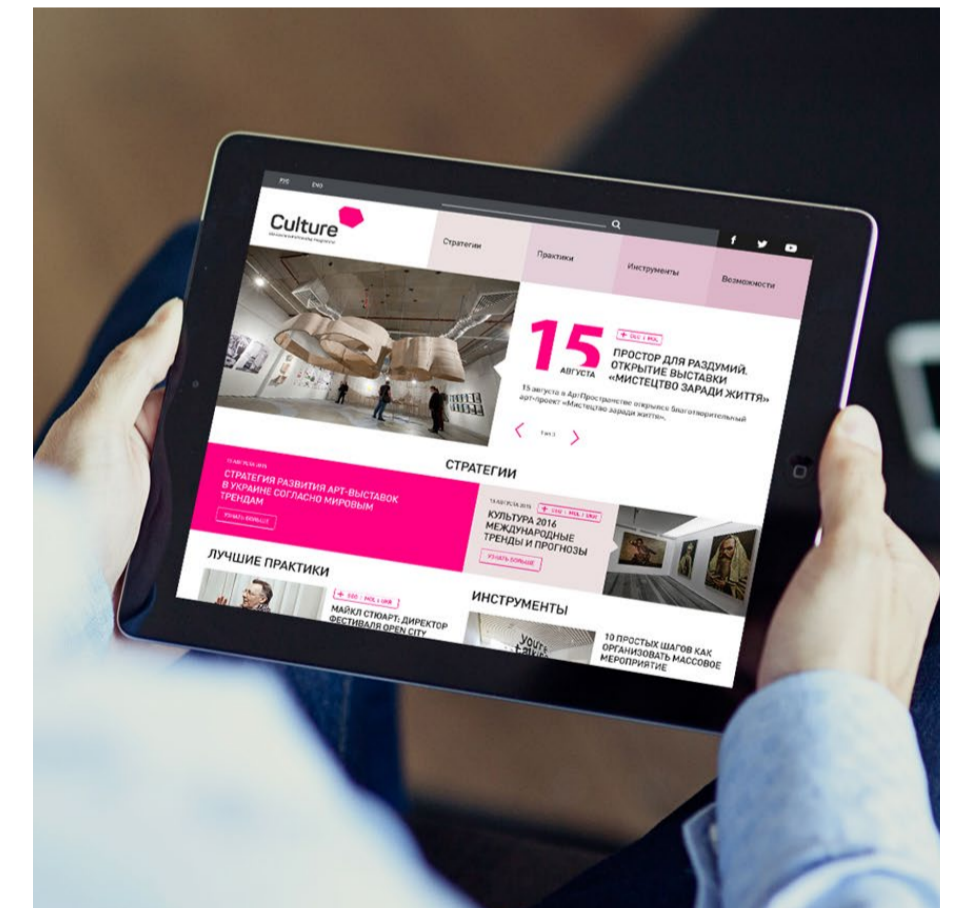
РУС ENG

Culture
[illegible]

Стратегии
Практики
Инструменты
Возможности

15
АВГУСТА
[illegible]
ПРОСТОР ДЛЯ РАЗДУМИЙ. ОТКРЫТИЕ ВЫСТАВКИ «МИСТЕЦТВО ЗАРАДИ ЖИТТЯ»
15 августа в АртПространстве открылся благотворительный арт-проект «Мистецтво заради життя».
1 из 3

СТРАТЕГИИ

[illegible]
СТРАТЕГИЯ РАЗВИТИЯ АРТ-ВЫСТАВОК В УКРАИНЕ СОГЛАСНО МИРОВЫМ ТРЕНДАМ
УЗНАТЬ БОЛЬШЕ

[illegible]
КУЛЬТУРА 2016 МЕЖДУНАРОДНЫЕ ТРЕНДЫ И ПРОГНОЗЫ
УЗНАТЬ БОЛЬШЕ

ЛУЧШИЕ ПРАКТИКИ
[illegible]
МАЙКЛ СТЮАРТ: ДИРЕКТОР ФЕСТИВАЛЯ OPEN CITY

ИНСТРУМЕНТЫ
10 ПРОСТЫХ ШАГОВ КАК ОРГАНИЗОВАТЬ МАССОВОЕ МЕРОПРИЯТИЕ